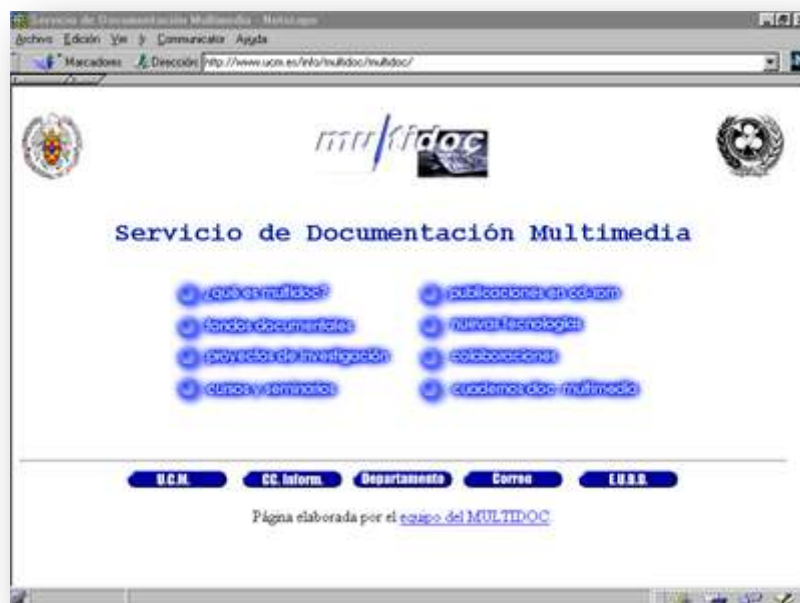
Servicio de Documentación Multimedia - Netscape
Archivo Edición Ver Ir Communicator Ayuda
Marcadores Dirección: http://www.ucm.es/info/multidoc/multidoc/

multidoc

Servicio de Documentación Multimedia

¿qué es multidoc?
fondos documentales
proyectos de investigación
cursos y seminarios
publicaciones en cd-rom
nuevas tecnologías
colaboraciones
cuadernos doc. multimedia

U.C.M. CC. Inform. Departamento Correo E.U.B.D.

Página elaborada por el equipo del MULTIDOC